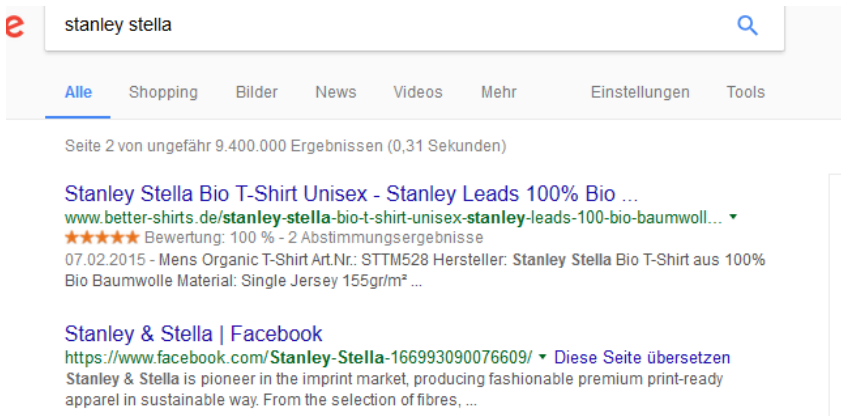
stanley stella

Alle Shopping Bilder News Videos Mehr Einstellungen Tools

Seite 2 von ungefähr 9.400.000 Ergebnissen (0,31 Sekunden)

Stanley Stella Bio T-Shirt Unisex - Stanley Leads 100% Bio ...
www.better-shirts.de/stanley-stella-bio-t-shirt-unisex-stanley-leads-100-bio-baumwoll... ▾
★★★★★ Bewertung: 100 % - 2 Abstimmungsergebnisse
07.02.2015 - Mens Organic T-Shirt Art.Nr.: STTM528 Hersteller: Stanley Stella Bio T-Shirt aus 100% Bio Baumwolle Material: Single Jersey 155gr/m² ...

Stanley & Stella | Facebook
https://www.facebook.com/Stanley-Stella-166993090076609/ ▾ Diese Seite übersetzen
Stanley & Stella is pioneer in the imprint market, producing fashionable premium print-ready apparel in sustainable way. From the selection of fibres, ...